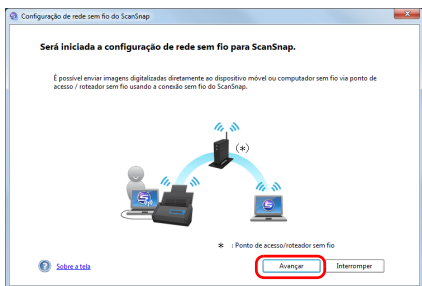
Configuração de rede sem fio do ScanSnap

Será iniciada a configuração de rede sem fio para ScanSnap.

É possível enviar imagens digitalizadas diretamente ao dispositivo móvel ou computador sem fio via ponto de acesso / roteador sem fio usando a conexão sem fio do ScanSnap.

(*)

* : Ponto de acesso/roteador sem fio

Sobre a tela

Avançar

Interromper